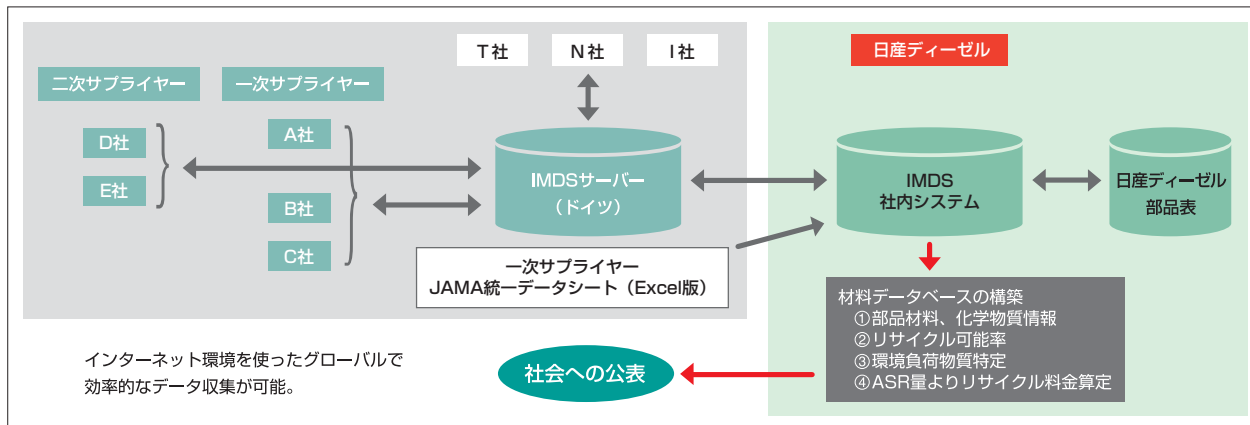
T社
N社
I社

日産ディーゼル

二次サプライヤー
一次サプライヤー

D社
E社

A社
B社
C社

IMDSサーバー
（ドイツ）

IMDS
社内システム

日産ディーゼル
部品表

一次サプライヤー
JAMA統一データシート（Excel版）

材料データベースの構築
①部品材料、化学物質情報
②リサイクル可能率
③環境負荷物質特定
④ASR量よりリサイクル料金算定

インターネット環境を使ったグローバルで効率的なデータ収集が可能。

社会への公表